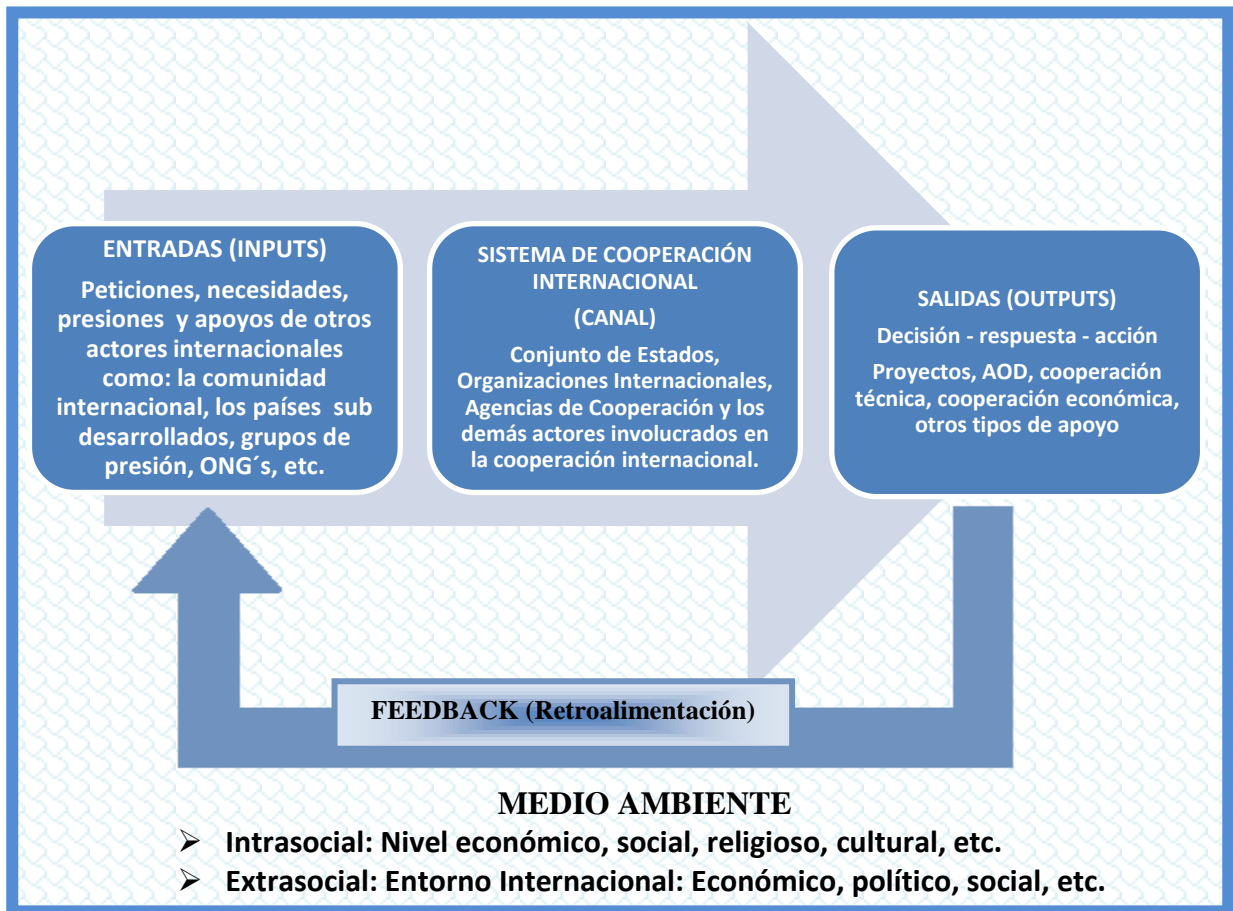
ENTRADAS (INPUTS)

Peticiones, necesidades, presiones y apoyos de otros actores internacionales como: la comunidad internacional, los países sub desarrollados, grupos de presión, ONG´s, etc.

SISTEMA DE COOPERACIÓN INTERNACIONAL

(CANAL)

Conjunto de Estados, Organizaciones Internacionales, Agencias de Cooperación y los demás actores involucrados en la cooperación internacional.

SALIDAS (OUTPUTS)

Decisión - respuesta - acción

Proyectos, AOD, cooperación técnica, cooperación económica, otros tipos de apoyo

FEEDBACK (Retroalimentación)

MEDIO AMBIENTE

➢ Intrasocial: Nivel económico, social, religioso, cultural, etc.

➢ Extrasocial: Entorno Internacional: Económico, político, social, etc.